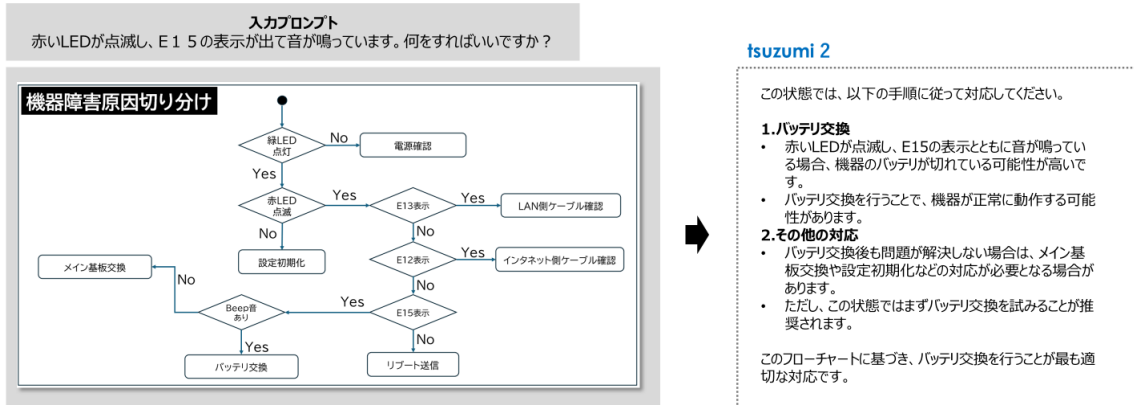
入力プロンプト
赤いLEDが点滅し、E１５の表示が出て音が鳴っています。何をすればいいですか？

機器障害原因切り分け

緑LED点灯
No
電源確認
Yes
赤LED点滅
Yes
E13表示
Yes
LAN側ケーブル確認
No
設定初期化
No
E12表示
Yes
インタネット側ケーブル確認
No
メイン基板交換
No
Beep音あり
Yes
E15表示
No
Yes
バッテリ交換
リブート送信

tsuzumi 2

この状態では、以下の手順に従って対応してください。

1.バッテリ交換
• 赤いLEDが点滅し、E15の表示とともに音が鳴っている場合、機器のバッテリが切れている可能性が高いです。
• バッテリ交換を行うことで、機器が正常に動作する可能性があります。
2.その他の対応
• バッテリ交換後も問題が解決しない場合は、メイン基板交換や設定初期化などの対応が必要となる場合があります。
• ただし、この状態ではまずバッテリ交換を試みることが推奨されます。

このフローチャートに基づき、バッテリ交換を行うことが最も適切な対応です。